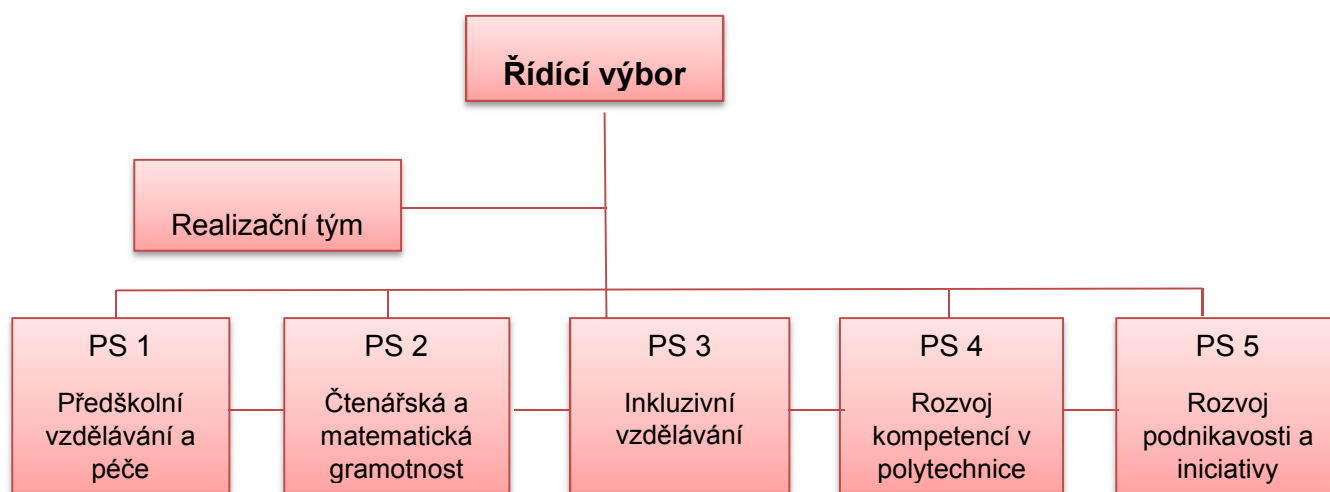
Řídící výbor

Realizační tým

PS 1
Předškolní vzdělávání a péče

PS 2
Čtenářská a matematická gramotnost

PS 3
Inkluzivní vzdělávání

PS 4
Rozvoj kompetencí v polytechnice

PS 5
Rozvoj podnikavosti a iniciativy